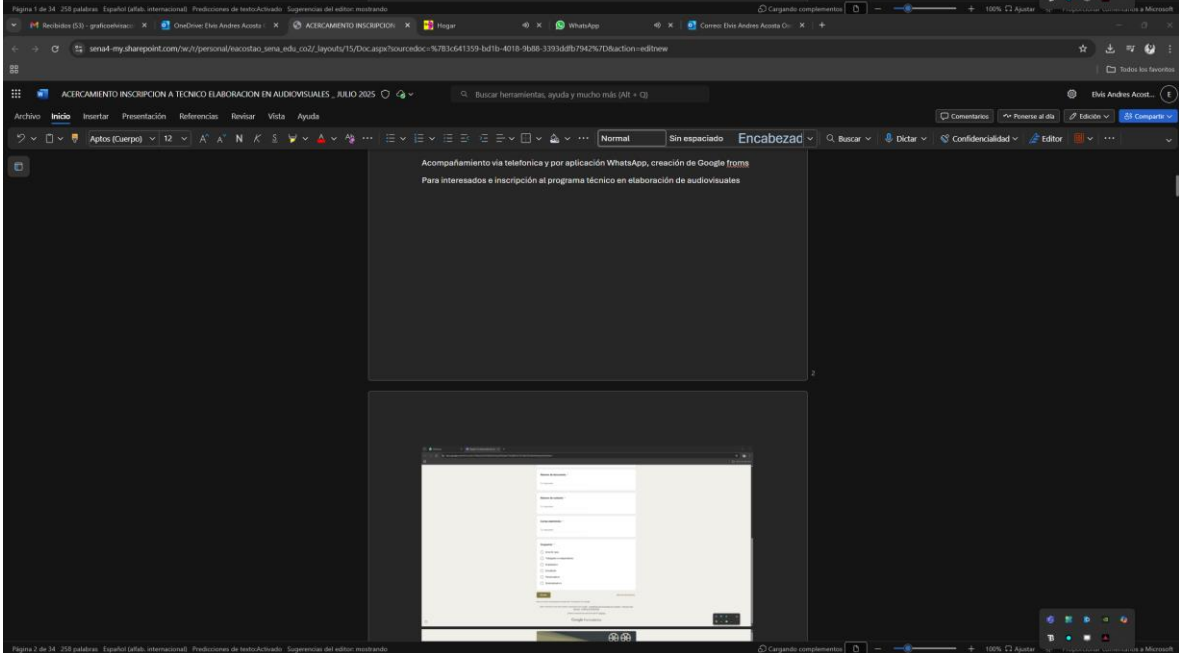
Página 1 de 34 258 palabras Español (alfab. internacional) Predicciones de texto:Activado Sugerencias del editor: mostrando

Recibidos (53) - graficoelvisacc | OneDrive: Elvis Andres Acosta | ACERCAMIENTO INSCRIPCION | Hogar | WhatsApp | Correo: Elvis Andres Acosta

sena4-my.sharepoint.com/:w:/r/personal/eacostao_sena_edu_co2/_layouts/15/Doc.aspx?sourcedoc=%7B3c641359-bd1b-4018-9b88-3393ddfb7942%7D&action=editnew

Todos los favoritos

ACERCAMIENTO INSCRIPCION A TECNICO ELABORACION EN AUDIOVISUALES _ JULIO 2025

Buscar herramientas, ayuda y mucho más (Alt + Q)

Elvis Andres Acost...

Archivo Inicio Insertar Presentación Referencias Revisar Vista Ayuda

Comentarios Ponerse al día Edición Compartir

Aptos (Cuerpo) 12 Normal Sin espaciado Encabezad Buscar Dictar Confidencialidad Editor

Acompañamiento vía telefonica y por aplicación WhatsApp, creación de Google froms

Para interesados e inscripción al programa técnico en elaboración de audiovisuales

2

Página 2 de 34 258 palabras Español (alfab. internacional) Predicciones de texto:Activado Sugerencias del editor: mostrando

Cargando complementos 100% Ajustar